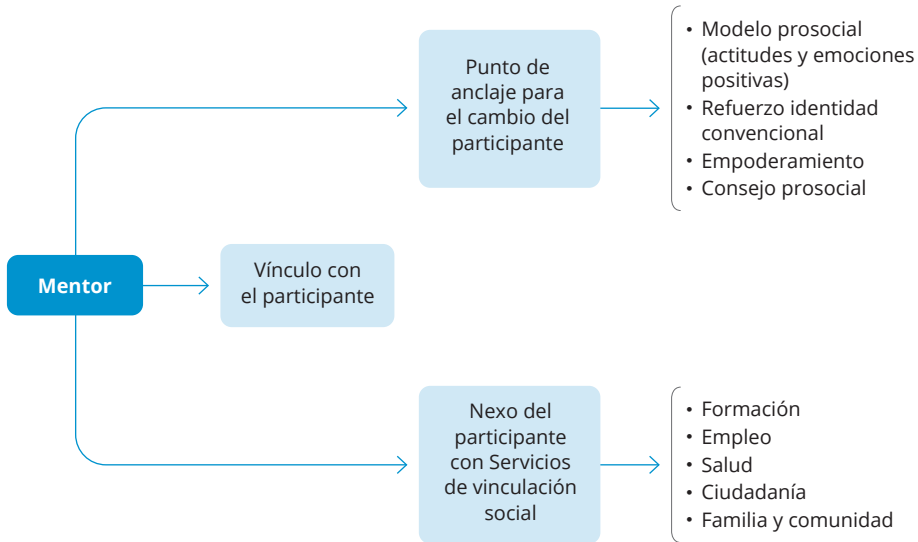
Mentor

Punto de anclaje para el cambio del participante

- Modelo prosocial (actitudes y emociones positivas)
- Refuerzo identidad convencional
- Empoderamiento
- Consejo prosocial

Vínculo con el participante

Nexo del participante con Servicios de vinculación social

- Formación
- Empleo
- Salud
- Ciudadanía
- Familia y comunidad